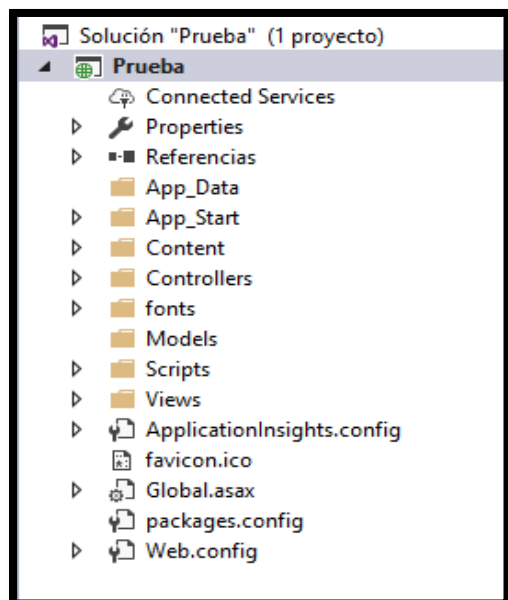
Solución "Prueba" (1 proyecto)
Prueba
Connected Services
Properties
Referencias
App_Data
App_Start
Content
Controllers
fonts
Models
Scripts
Views
ApplicationInsights.config
favicon.ico
Global.asax
packages.config
Web.config